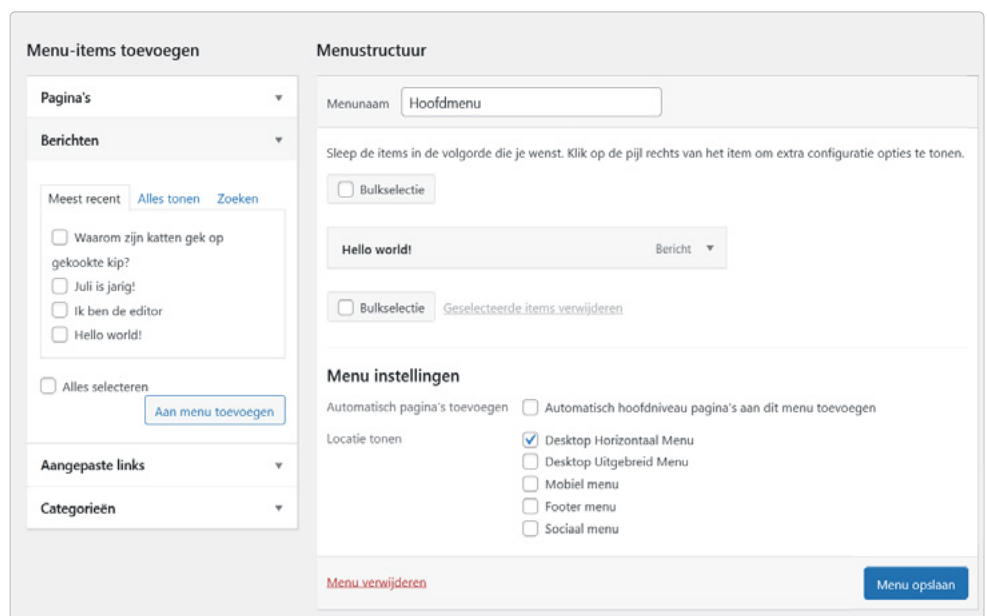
Menu-items toevoegen

Pagina's

Berichten

Meest recent Alles tonen Zoeken

Waarom zijn katten gek op gekookte kip?
Juli is jarig!
Ik ben de editor
Hello world!

Alles selecteren

Aan menu toevoegen

Aangepaste links

Categorieën

Menustructuur

Menunaam Hoofdmenu

Sleep de items in de volgorde die je wenst. Klik op de pijl rechts van het item om extra configuratie opties te tonen.

Bulkselectie

Hello world! Bericht

Bulkselectie Geselecteerde items verwijderen

Menu instellingen

Automatisch pagina's toevoegen Automatisch hoofdniveau pagina's aan dit menu toevoegen

Locatie tonen
Desktop Horizontaal Menu
Desktop Uitgebreid Menu
Mobiel menu
Footer menu
Sociaal menu

Menu verwijderen

Menu opslaan